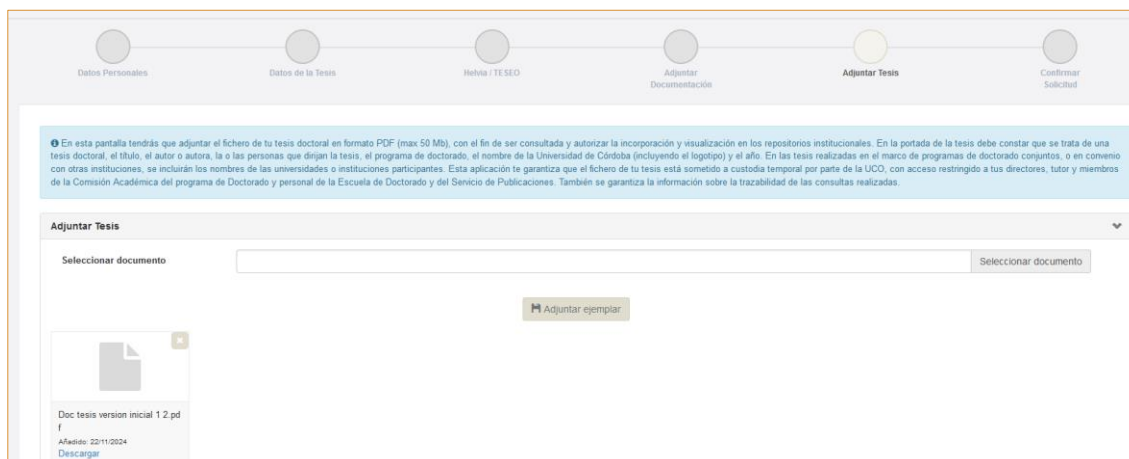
Datos Personales

Datos de la Tesis

Helvia / TESEO

Adjuntar Documentación

Adjuntar Tesis

Confirmar Solicitud

En esta pantalla tendrás que adjuntar el fichero de tu tesis doctoral en formato PDF (max 50 Mb), con el fin de ser consultada y autorizar la incorporación y visualización en los repositorios institucionales. En la portada de la tesis debe constar que se trata de una tesis doctoral, el título, el autor o autora, la o las personas que dirijan la tesis, el programa de doctorado, el nombre de la Universidad de Córdoba (incluyendo el logotipo) y el año. En las tesis realizadas en el marco de programas de doctorado conjuntos, o en convenio con otras instituciones, se incluirán los nombres de las universidades o instituciones participantes. Esta aplicación te garantiza que el fichero de tu tesis está sometido a custodia temporal por parte de la UCO, con acceso restringido a tus directores, tutor y miembros de la Comisión Académica del programa de Doctorado y personal de la Escuela de Doctorado y del Servicio de Publicaciones. También se garantiza la información sobre la trazabilidad de las consultas realizadas.

Adjuntar Tesis

Seleccionar documento

Seleccionar documento

Adjuntar ejemplar

Doc tesis version inicial 1 2.pdf

Añadido: 22/11/2024

Descargar